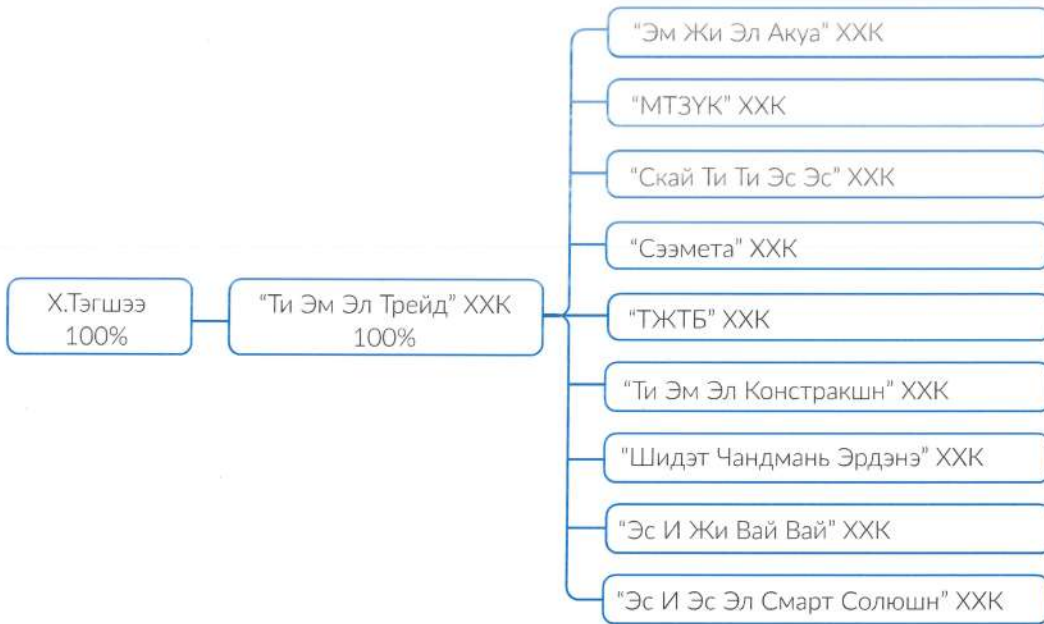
Х.Тэгшээ
100%

“Ти Эм Эл Трейд” ХХК
100%

“Эм Жи Эл Акуа” ХХК

“МТЗҮК” ХХК

“Скай Ти Ти Эс Эс” ХХК

“Сээмета” ХХК

“ТЖТБ” ХХК

“Ти Эм Эл Констракшн” ХХК

“Шидэт Чандмань Эрдэнэ” ХХК

“Эс И Жи Вай Вай” ХХК

“Эс И Эс Эл Смарт Солюшн” ХХК